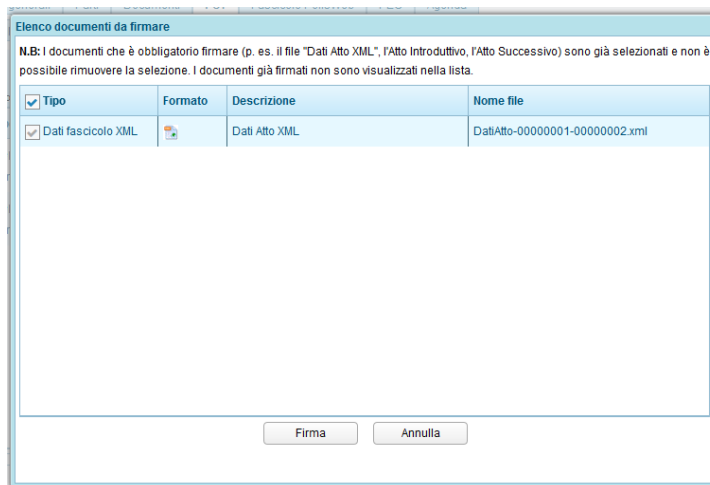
Elenco documenti da firmare

N.B: I documenti che è obbligatorio firmare (p. es. il file "Dati Atto XML", l'Atto Introduttivo, l'Atto Successivo) sono già selezionati e non è possibile rimuovere la selezione. I documenti già firmati non sono visualizzati nella lista.

| Tipo | Formato | Descrizione | Nome file |
|---|---|---|---|
| Dati fascicolo XML | | Dati Atto XML | DatiAtto-00000001-00000002.xml |

Firma
Annulla